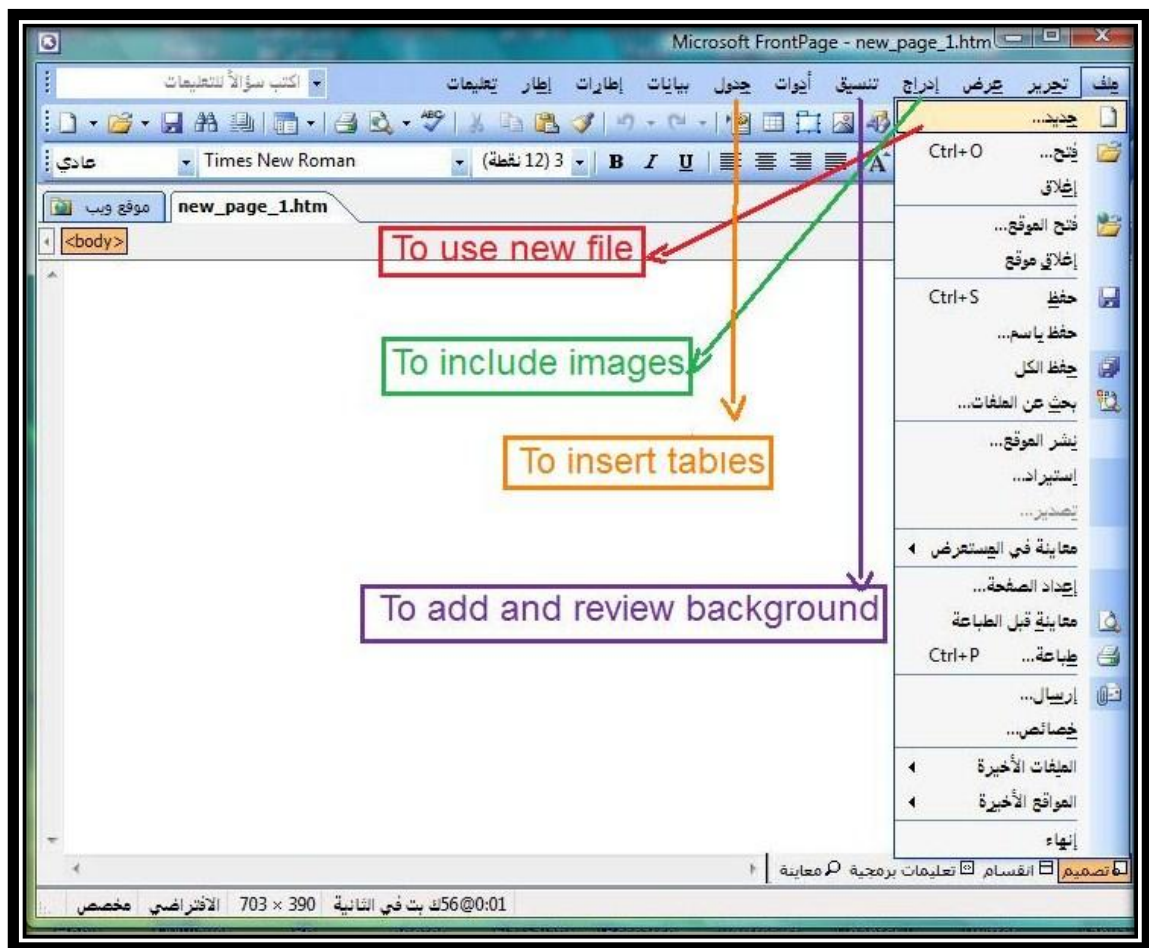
Microsoft FrontPage - new_page_1.htm

ملف تحرير عرض إدراج تنسيق أدوات جدول بيانات إطارات إطار تعليمات اكتب سؤالاً للتعليمات

عادي Times New Roman 3 (12 نقطة) B I U

موقع ويب new_page_1.htm

<body>

جديد...
فتح... Ctrl+O
إغلاق
فتح الموقع...
إغلاق موقع
حفظ Ctrl+S
حفظ باسم...
حفظ الكل
بحث عن الملفات...
نشر الموقع...
استيراد...
تصدير...
معاينة في المستعرض
إعداد الصفحة...
معاينة قبل الطباعة
طباعة... Ctrl+P
إرسال...
خصائص...
الملفات الأخيرة
المواقع الأخيرة
إنهاء

To use new file

To include images

To insert tables

To add and review background

تصميم انقسام تعليمات برمجية معاينة

0:01@56ك بت في الثانية 703 × 390 الافتراضي مخصص